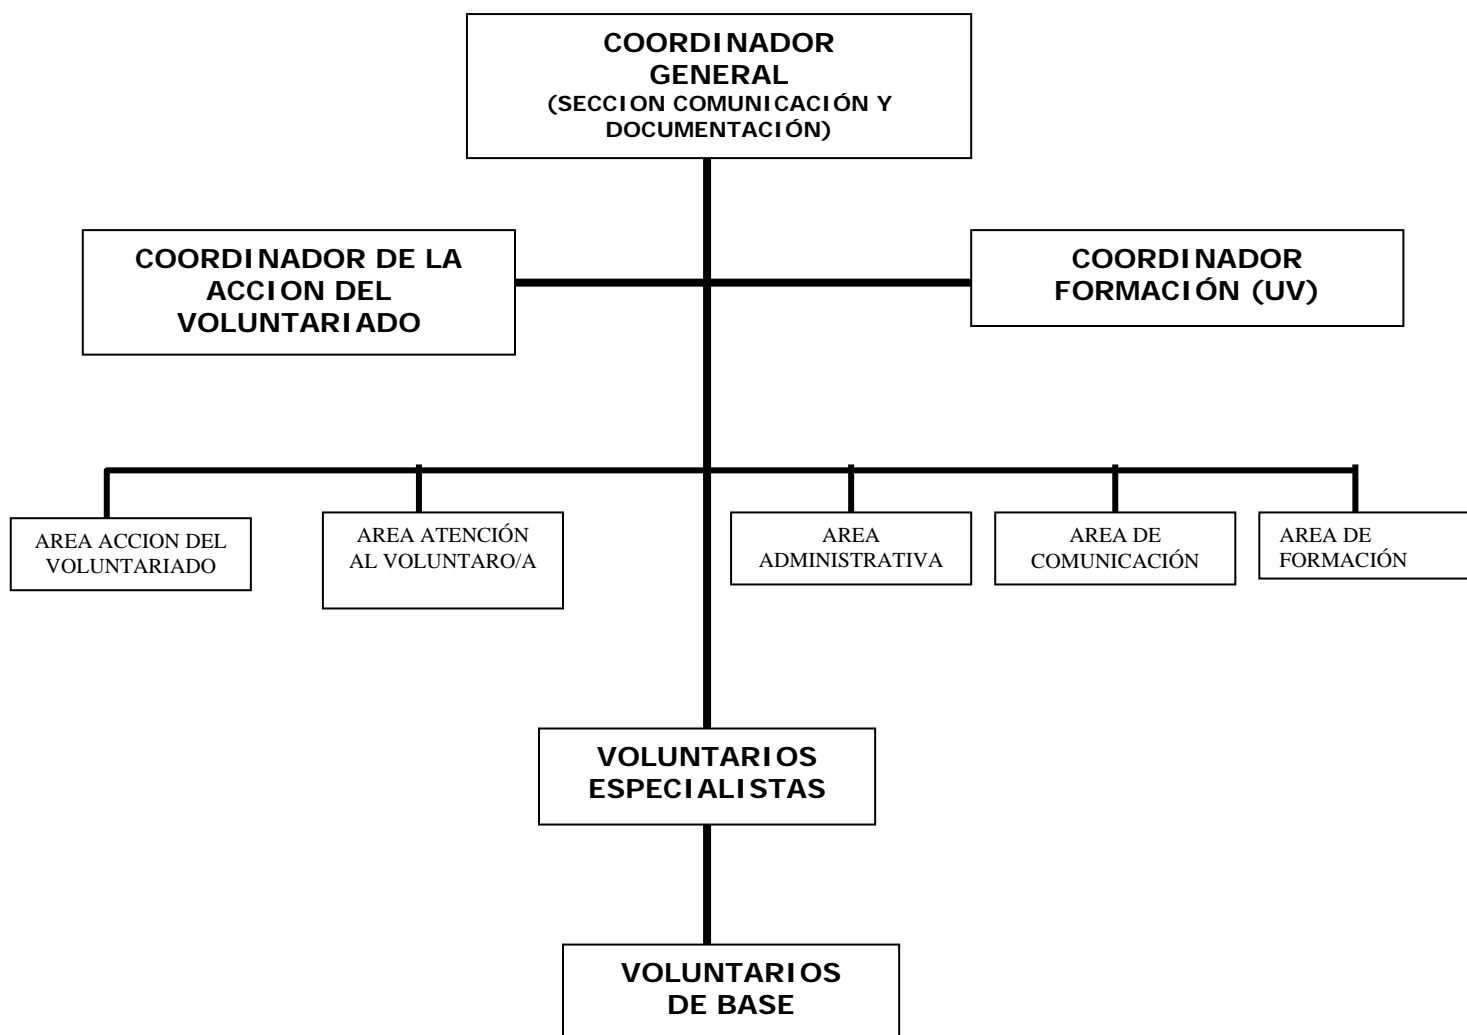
COORDINADOR GENERAL
(SECCION COMUNICACIÓN Y DOCUMENTACIÓN)

COORDINADOR DE LA ACCION DEL VOLUNTARIADO

COORDINADOR FORMACIÓN (UV)

AREA ACCION DEL VOLUNTARIADO

AREA ATENCIÓN AL VOLUNTARO/A

AREA ADMINISTRATIVA

AREA DE COMUNICACIÓN

AREA DE FORMACIÓN

VOLUNTARIOS ESPECIALISTAS

VOLUNTARIOS DE BASE